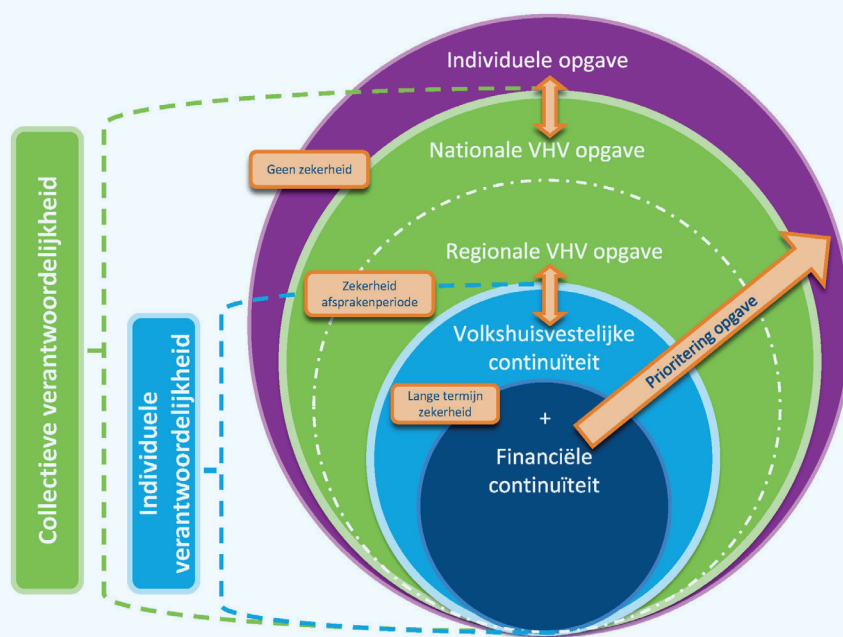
Individuele opgave

Nationale VHV opgave

Geen zekerheid

Regionale VHV opgave

Zekerheid afsprakenperiode

Volkshuisvestelijke continuïteit

Prioritering opgave

Lange termijn zekerheid

+

Financiële continuïteit

Collectieve verantwoordelijkheid

Individuele verantwoordelijkheid